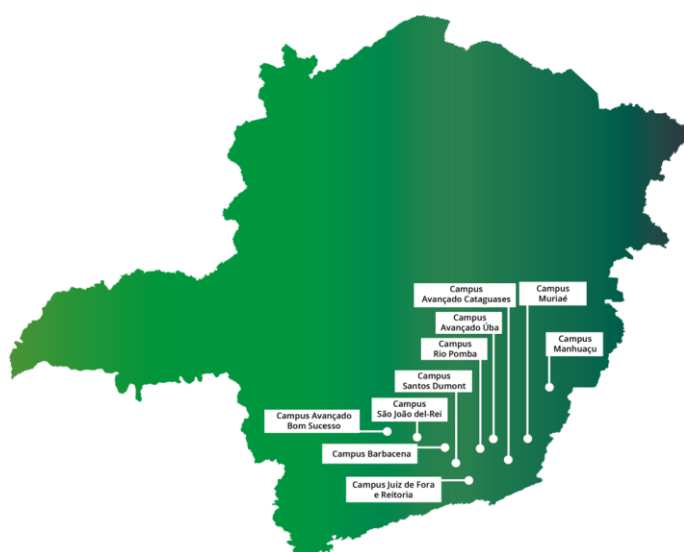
Campus Avançado Cataguases

Campus Muriaé

Campus Avançado Úba

Campus Rio Pomba

Campus Manhuaçu

Campus Santos Dumont

Campus São João del-Rei

Campus Avançado Bom Sucesso

Campus Barbacena

Campus Juiz de Fora e Reitoria